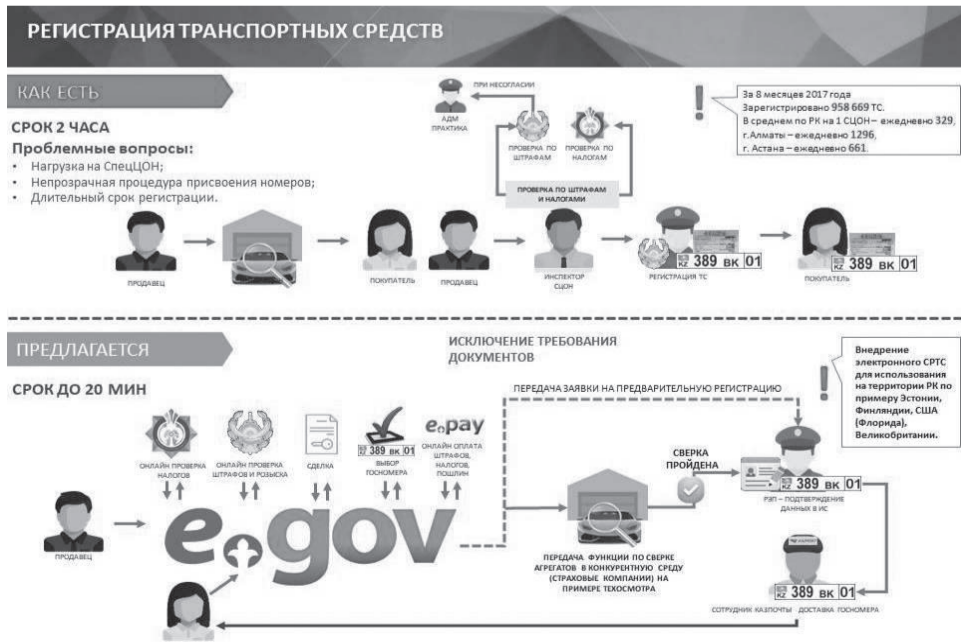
РЕГИСТРАЦИЯ ТРАНСПОРТНЫХ СРЕДСТВ

КАК ЕСТЬ

СРОК 2 ЧАСА

Проблемные вопросы:
• Нагрузка на СпецЦОН;
• Непрозрачная процедура присвоения номеров;
• Длительный срок регистрации.

ПРИ НЕСОГЛАСИИ

АДМ ПРАКТИКА

ПРОВЕРКА ПО ШТРАФАМ

ПРОВЕРКА ПО НАЛОГАМ

ПРОВЕРКА ПО ШТРАФАМ И НАЛОГАМ

За 8 месяцев 2017 года Зарегистрировано 958 669 ТС.
В среднем по РК на 1 СЦОН – ежедневно 329,
г. Алматы – ежедневно 1296,
г. Астана – ежедневно 661.

ПРОДАВЕЦ

ПОКУПАТЕЛЬ

ПРОДАВЕЦ

ИНСПЕКТОР СЦОН

РЕГИСТРАЦИЯ ТС

KZ 389 ВК 01

ПОКУПАТЕЛЬ

KZ 389 ВК 01

ПРЕДЛАГАЕТСЯ

ИСКЛЮЧЕНИЕ ТРЕБОВАНИЯ ДОКУМЕНТОВ

СРОК ДО 20 МИН

ПЕРЕДАЧА ЗАЯВКИ НА ПРЕДВАРИТЕЛЬНУЮ РЕГИСТРАЦИЮ

Внедрение электронного СРТС для использования на территории РК по примеру Эстонии, Финляндии, США (Флорида), Великобритании.

ОНЛАЙН ПРОВЕРКА НАЛОГОВ

ОНЛАЙН ПРОВЕРКА ШТРАФОВ И РОЗЫСКА

СДЕЛКА

KZ 389 ВК 01

ВЫБОР ГОСНОМЕРА

e.pay

ОНЛАЙН ОПЛАТА ШТРАФОВ, НАЛОГОВ, ПОШЛИН

СВЕРКА ПРОЙДЕНА

KZ 389 ВК 01

РЭП – ПОДТВЕРЖДЕНИЕ ДАННЫХ В ИС

ПРОДАВЕЦ

e.gov

ПЕРЕДАЧА ФУНКЦИИ ПО СВЕРКЕ АГРЕГАТОВ В КОНКУРЕНТНУЮ СРЕДУ (СТРАХОВЫЕ КОМПАНИИ) НА ПРИМЕРЕ ТЕХОСМОТРА

KZ 389 ВК 01

СОТРУДНИК КАЗПОЧТЫ - ДОСТАВКА ГОСНОМЕРА